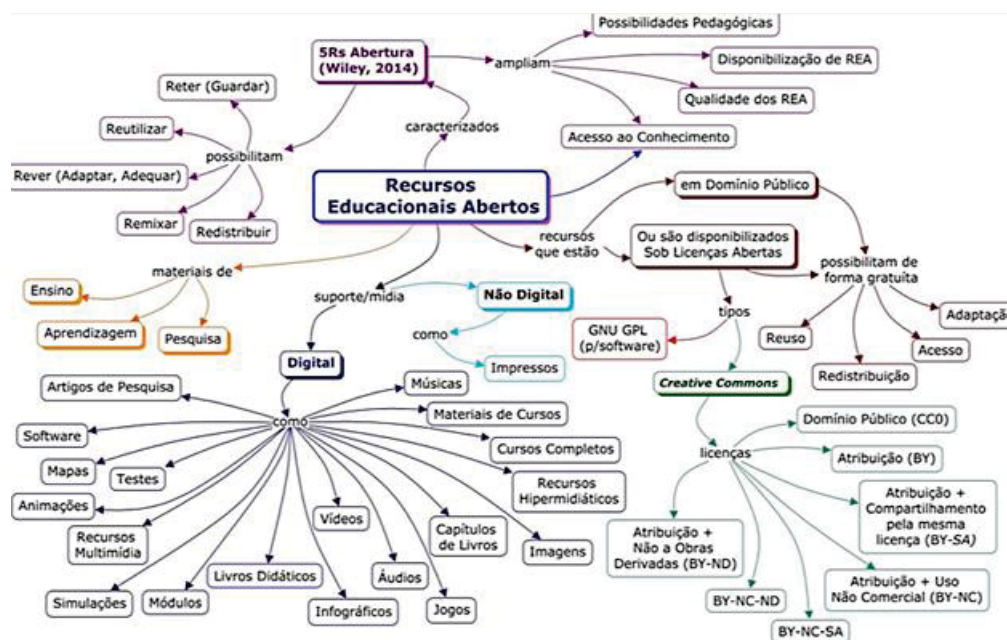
Recursos Educacionais Abertos

caracterizados

5Rs Abertura (Wiley, 2014)

ampliam

Possibilidades Pedagógicas

Disponibilização de REA

Qualidade dos REA

Acesso ao Conhecimento

possibilitam

Reter (Guardar)

Reutilizar

Rever (Adaptar, Adequar)

Remixar

Redistribuir

recursos que estão

em Domínio Público

Ou são disponibilizados Sob Licenças Abertas

possibilitam de forma gratuita

Adaptação

Reuso

Acesso

Redistribuição

tipos

GNU GPL (p/software)

Creative Commons

licenças

Domínio Público (CC0)

Atribuição (BY)

Atribuição + Compartilhamento pela mesma licença (BY-SA)

Atribuição + Uso Não Comercial (BY-NC)

Atribuição + Não a Obras Derivadas (BY-ND)

BY-NC-ND

BY-NC-SA

materiais de

Ensino

Aprendizagem

Pesquisa

suporte/mídia

Não Digital

como

Impressos

Digital

como

Artigos de Pesquisa

Software

Mapas

Testes

Animações

Recursos Multimídia

Simulações

Módulos

Livros Didáticos

Infográficos

Vídeos

Áudios

Jogos

Capítulos de Livros

Imagens

Músicas

Materiais de Cursos

Cursos Completos

Recursos Hipermidiáticos